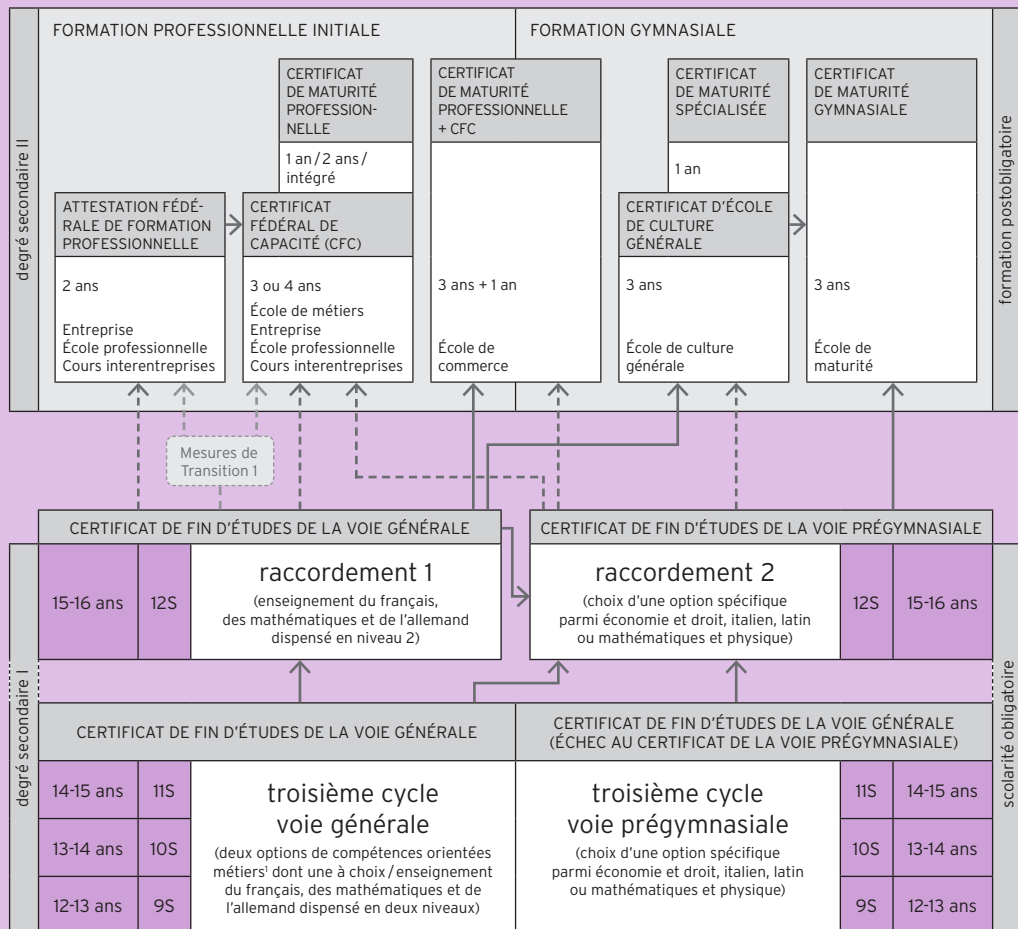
FORMATION PROFESSIONNELLE INITIALE

FORMATION GYMNASIALE

degré secondaire II

formation postobligatoire

CERTIFICAT DE MATURITÉ PROFESSIONNELLE

1 an / 2 ans / intégré

CERTIFICAT DE MATURITÉ PROFESSIONNELLE + CFC

CERTIFICAT DE MATURITÉ SPÉCIALISÉE

1 an

CERTIFICAT DE MATURITÉ GYMNASIALE

ATTESTATION FÉDÉRALE DE FORMATION PROFESSIONNELLE

2 ans

Entreprise
École professionnelle
Cours interentreprises

CERTIFICAT FÉDÉRAL DE CAPACITÉ (CFC)

3 ou 4 ans

École de métiers
Entreprise
École professionnelle
Cours interentreprises

3 ans + 1 an

École de commerce

CERTIFICAT D'ÉCOLE DE CULTURE GÉNÉRALE

3 ans

École de culture générale

3 ans

École de maturité

Mesures de Transition 1

CERTIFICAT DE FIN D'ÉTUDES DE LA VOIE GÉNÉRALE

CERTIFICAT DE FIN D'ÉTUDES DE LA VOIE PRÉGYMNASIALE

15-16 ans | 12S

raccordement 1

(enseignement du français, des mathématiques et de l'allemand dispensé en niveau 2)

raccordement 2

(choix d'une option spécifique parmi économie et droit, italien, latin ou mathématiques et physique)

12S | 15-16 ans

degré secondaire I

scolarité obligatoire

CERTIFICAT DE FIN D'ÉTUDES DE LA VOIE GÉNÉRALE

CERTIFICAT DE FIN D'ÉTUDES DE LA VOIE GÉNÉRALE (ÉCHEC AU CERTIFICAT DE LA VOIE PRÉGYMNASIALE)

14-15 ans | 11S
13-14 ans | 10S
12-13 ans | 9S

troisième cycle voie générale

(deux options de compétences orientées métiers' dont une à choix / enseignement du français, des mathématiques et de l'allemand dispensé en deux niveaux)

troisième cycle voie prégymnasiale

(choix d'une option spécifique parmi économie et droit, italien, latin ou mathématiques et physique)

11S | 14-15 ans
10S | 13-14 ans
9S | 12-13 ans